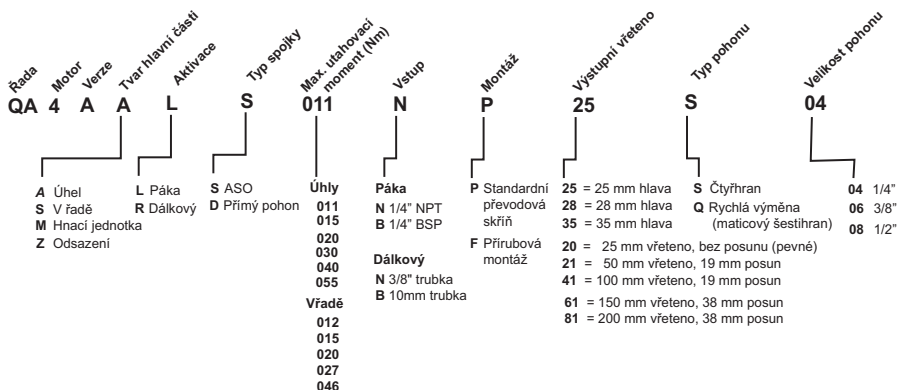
Řada Motor Verze Tvar hlavní části Aktivace Typ spojky Max. utahovací moment (Nm) Vstup Montáž Výstupní vřeteno Typ pohonu Velikost pohonu

QA 4 A A L S 011 N P 25 S 04

*A* Úhel
**S** V řadě
**M** Hnací jednotka
**Z** Odsazení

**L** Páka
**R** Dálkový

**S** ASO
**D** Přímý pohon

**Úhly**
**011**
**015**
**020**
**030**
**040**
**055**
**Vřadě**
**012**
**015**
**020**
**027**
**046**

**Páka**
**N** 1/4" NPT
**B** 1/4" BSP

**Dálkový**
**N** 3/8" trubka
**B** 10mm trubka

**P** Standardní převodová skříň
**F** Přírubová montáž

**25** = 25 mm hlava
**28** = 28 mm hlava
**35** = 35 mm hlava
**20** = 25 mm vřeteno, bez posunu (pevné)
**21** = 50 mm vřeteno, 19 mm posun
**41** = 100 mm vřeteno, 19 mm posun
**61** = 150 mm vřeteno, 38 mm posun
**81** = 200 mm vřeteno, 38 mm posun

**S** Čtyřhran
**Q** Rychlá výměna (maticový šestihran)

**04** 1/4"
**06** 3/8"
**08** 1/2"